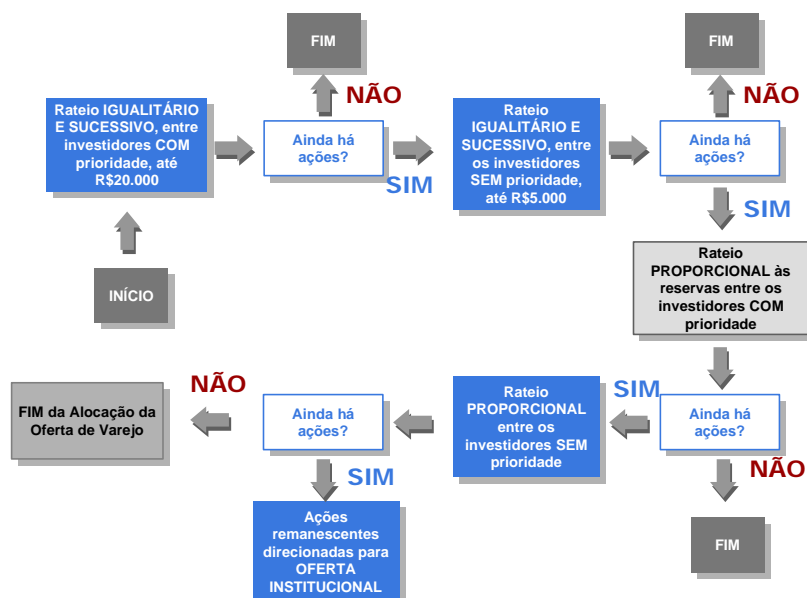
INÍCIO

Rateio IGUALITÁRIO E SUCESSIVO, entre investidores COM prioridade, até R$20.000

Ainda há ações?

NÃO

FIM

SIM

Rateio IGUALITÁRIO E SUCESSIVO, entre os investidores SEM prioridade, até R$5.000

Ainda há ações?

NÃO

FIM

SIM

Rateio PROPORCIONAL às reservas entre os investidores COM prioridade

Ainda há ações?

NÃO

FIM

SIM

Rateio PROPORCIONAL entre os investidores SEM prioridade

Ainda há ações?

NÃO

FIM da Alocação da Oferta de Varejo

SIM

Ações remanescentes direcionadas para OFERTA INSTITUCIONAL